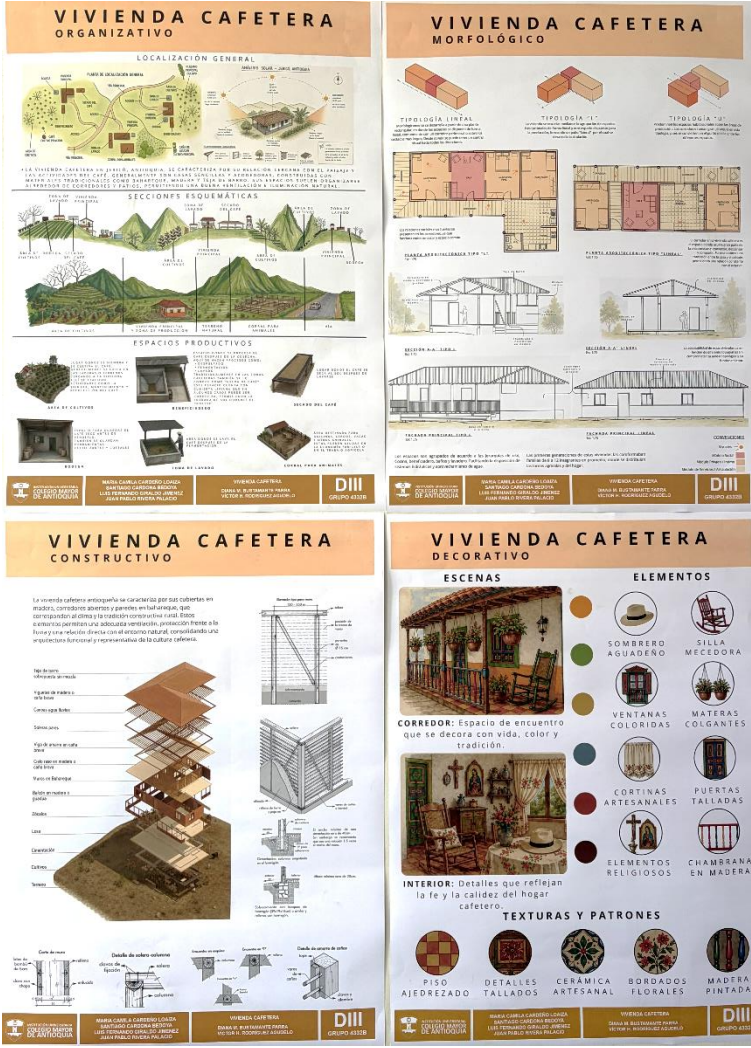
VIVIENDA CAFETERA
ORGANIZATIVO

LOCALIZACIÓN GENERAL

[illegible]

SECCIONES ESQUEMÁTICAS

ESPACIOS PRODUCTIVOS

ÁREA DE CULTIVOS
BENEFICIADERO
SECADO DEL CAFÉ
BODEGA
TANQUE DE LAVADO
CORRAL PARA ANIMALES

COLEGIO MAYOR DE ANTIOQUIA
MARIA CAMILA CARDEÑO LOAIZA
SANTIAGO CARDONA BEDOYA
LUIS FERNANDO GIRALDO JIMENEZ
JUAN PABLO RIVERA PALACIO
VIVIENDA CAFETERA
DIANA M. BUSTAMANTE PARRA
VICTOR H. RODRIGUEZ AGUDELO
DIII
GRUPO 4332B

VIVIENDA CAFETERA
MORFOLÓGICO

TIPOLOGÍA LINEAL
TIPOLOGÍA "L"
TIPOLOGÍA "U"

PLANTA ARQUITECTÓNICA TIPO "L"
PLANTA ARQUITECTÓNICA TIPO "LINEAL"

SECCIÓN A-A' TIPO L
SECCIÓN A-A' LINEAL

FACHADA PRINCIPAL TIPO L
FACHADA PRINCIPAL LINEAL

CONVENCIONES

COLEGIO MAYOR DE ANTIOQUIA
MARIA CAMILA CARDEÑO LOAIZA
SANTIAGO CARDONA BEDOYA
LUIS FERNANDO GIRALDO JIMENEZ
JUAN PABLO RIVERA PALACIO
VIVIENDA CAFETERA
DIANA M. BUSTAMANTE PARRA
VICTOR H. RODRIGUEZ AGUDELO
DIII
GRUPO 4332B

VIVIENDA CAFETERA
CONSTRUCTIVO

La vivienda cafetera antioqueña se caracteriza por sus cubiertas en madera, corredores abiertos y paredes en bahareque, que corresponden al clima y la tradición constructiva rural. Estos elementos permiten una adecuada ventilación, protección frente a la lluvia y una relación directa con el entorno natural, consolidando una arquitectura funcional y representativa de la cultura cafetera.

Teja de barro
Viguetas de madera o caña brava
Correas o guaduas
Soleras
Viga de amarre en caña brava
Caña brava
Muros en bahareque
Baldosa
Losa
Cimentación
Cultivos
Terreno

Detalle de solera columna
Detalle de amarre de caña

COLEGIO MAYOR DE ANTIOQUIA
MARIA CAMILA CARDEÑO LOAIZA
SANTIAGO CARDONA BEDOYA
LUIS FERNANDO GIRALDO JIMENEZ
JUAN PABLO RIVERA PALACIO
VIVIENDA CAFETERA
DIANA M. BUSTAMANTE PARRA
VICTOR H. RODRIGUEZ AGUDELO
DIII
GRUPO 4332B

VIVIENDA CAFETERA
DECORATIVO

ESCENAS

CORREDOR: Espacio de encuentro que se decora con vida, color y tradición.

INTERIOR: Detalles que reflejan la fe y la calidez del hogar cafetero.

ELEMENTOS

SOMBRERO AGUADEÑO
SILLA MECEDORA
VENTANAS COLORIDAS
MATERAS COLGANTES
CORTINAS ARTESANALES
PUERTAS TALLADAS
ELEMENTOS RELIGIOSOS
CHAMBRANA EN MADERA

TEXTURAS Y PATRONES

PISO AJEDREZADO
DETALLES TALLADOS
CERÁMICA ARTESANAL
BORDADOS FLORALES
MADERA PINTADA

COLEGIO MAYOR DE ANTIOQUIA
MARIA CAMILA CARDEÑO LOAIZA
SANTIAGO CARDONA BEDOYA
LUIS FERNANDO GIRALDO JIMENEZ
JUAN PABLO RIVERA PALACIO
VIVIENDA CAFETERA
DIANA M. BUSTAMANTE PARRA
VICTOR H. RODRIGUEZ AGUDELO
DIII
GRUPO 4332B